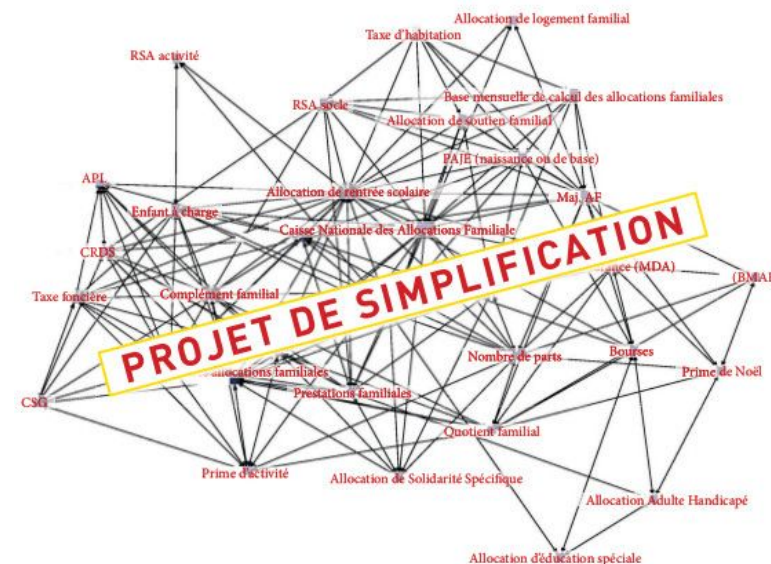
Allocation de logement familial
Taxe d'habitation
RSA activité
RSA socle
Base mensuelle de calcul des allocations familiales
Allocation de soutien familial
PAJE (naissance ou de base)
APL
Allocation de rentrée scolaire
Maj. AF
Enfant à charge
Caisse Nationale des Allocations Familiale
CRDS
PROJET DE SIMPLIFICATION
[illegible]ance (MDA)
(BMAF
Taxe foncière
Complément familial
Nombre de parts
Bourses
Prime de Noël
Allocations familiales
CSG
Prestations familiales
Quotient familial
Prime d'activité
Allocation de Solidarité Spécifique
Allocation Adulte Handicapé
Allocation d'éducation spéciale